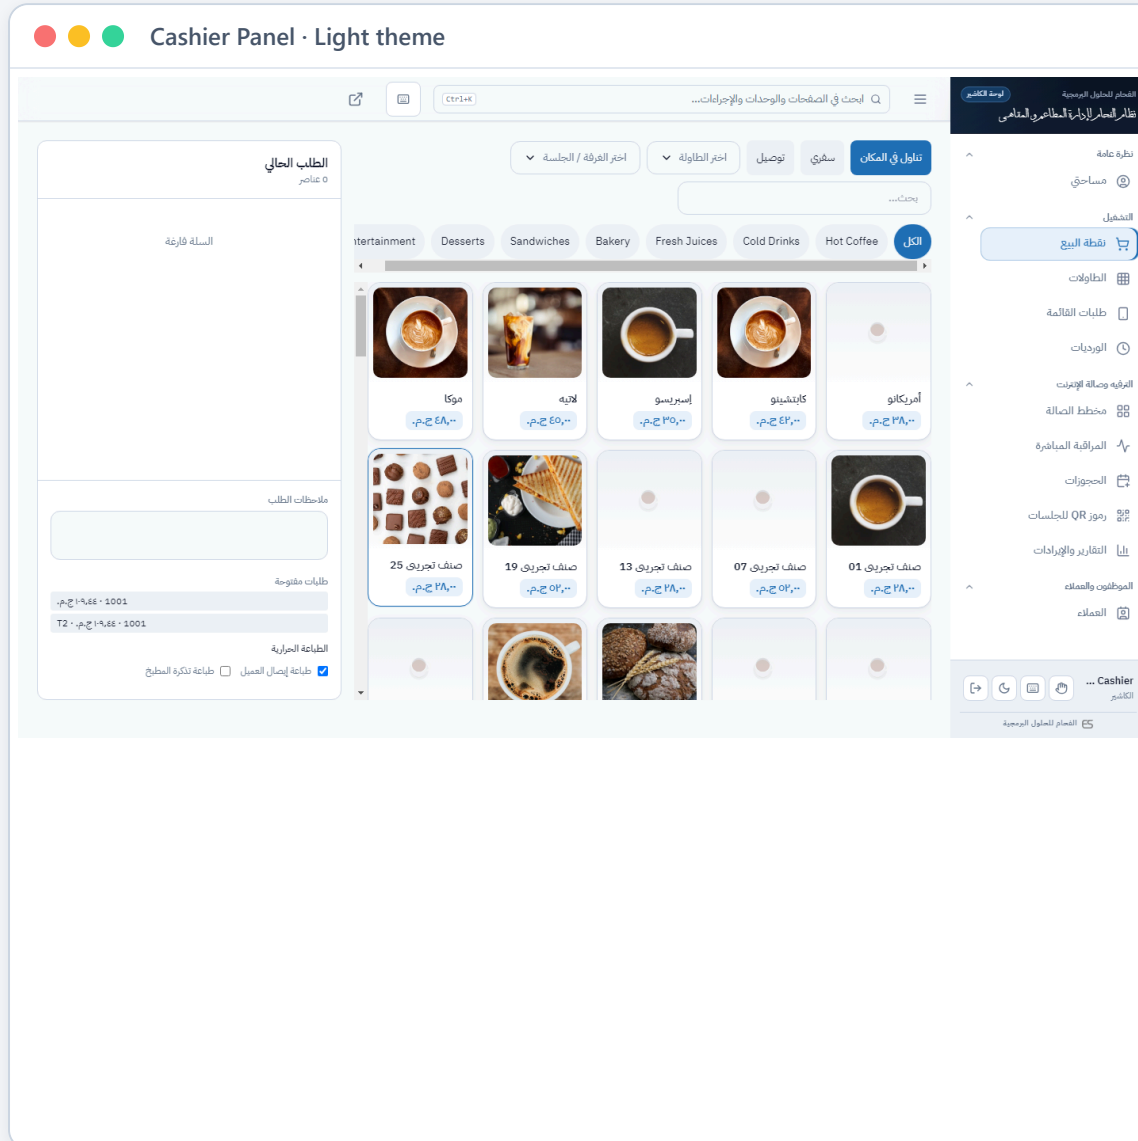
Cashier Panel · Light theme

ابحث في الصفحات والوحدات والإجراءات... Ctrl+K

الفحام للحلول البرمجية
لوحة الكاشير
نظام الفحام لإدارة المطاعم والمقاهي

نظرة عامة
مساحتي
التشغيل
نقطة البيع
الطاولات
طلبات القائمة
الورديات
الترفيه وصالة الإنترنت
مخطط الصالة
المراقبة المباشرة
الحجوزات
رموز QR للجلسات
التقارير والإيرادات
الموظفون والعملاء
العملاء

Cashier ...
الكاشير
الفحام للحلول البرمجية

تناول في المكان
سفري
توصيل
اختر الطاولة
اختر الغرفة / الجلسة

بحث...

الكل
Hot Coffee
Cold Drinks
Fresh Juices
Bakery
Sandwiches
Desserts
ntertainment

أمريكانو
٣٨,٠٠ ج.م.
كابتشينو
٤٢,٠٠ ج.م.
إسبريسو
٣٥,٠٠ ج.م.
لاتيه
٤٥,٠٠ ج.م.
موكا
٤٨,٠٠ ج.م.

صنف تجريبي 01
٢٨,٠٠ ج.م.
صنف تجريبي 07
٥٢,٠٠ ج.م.
صنف تجريبي 13
٢٨,٠٠ ج.م.
صنف تجريبي 19
٥٢,٠٠ ج.م.
صنف تجريبي 25
٢٨,٠٠ ج.م.

الطلب الحالي
٥ عناصر
السلة فارغة
ملاحظات الطلب
طلبات مفتوحة
1001 · ١٠٩,٤٤ ج.م.
1001 · ١٠٩,٤٤ ج.م. · T2
الطباعة الحرارية
طباعة إيصال العميل
طباعة تذكرة المطبخ